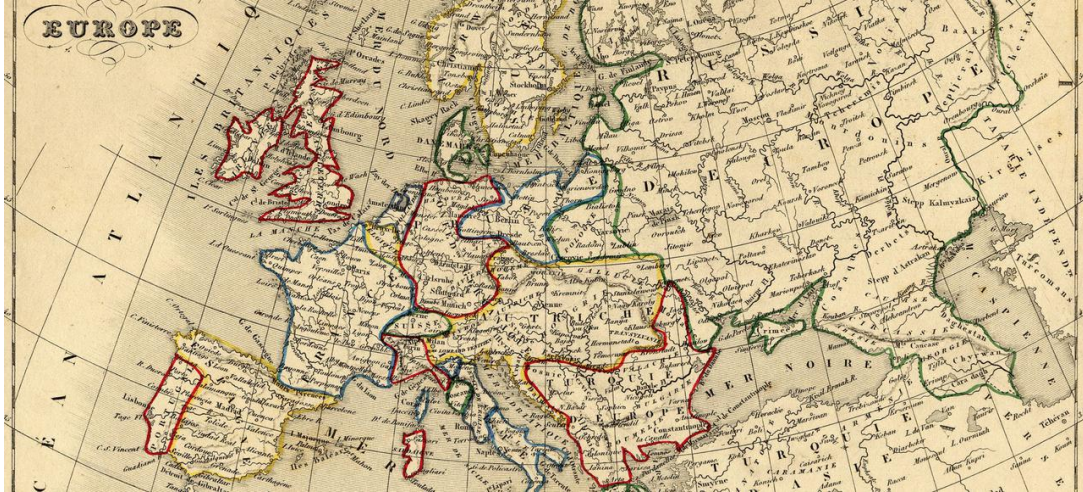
EUROPE

OCÉAN ATLANTIQUE

ILES BRITANNIQUES

MER DU NORD

LA MANCHE

Orcades

G. d'Edimbourg

Edimbourg

C. de Bristol

I. d'Ouessant

C. Finisterre

Lisbonne

C. S. Vincent

Madrid

Barcelone

DANEMARK

Christiania

Stockholm

G. de Finlande

Berlin

Paris

SUISSE

AUTRICHE

TURQUIE

Constantinople

MER NOIRE

RUSSIE D'EUROPE

Varsovie

Moscou

Kazan

Orenbourg

Astrakan

MER CASPIENNE

Caucase

Naples

Rome

Crimée

Steppe Kalmoukie

Tiflis

Téhéran

Bakou